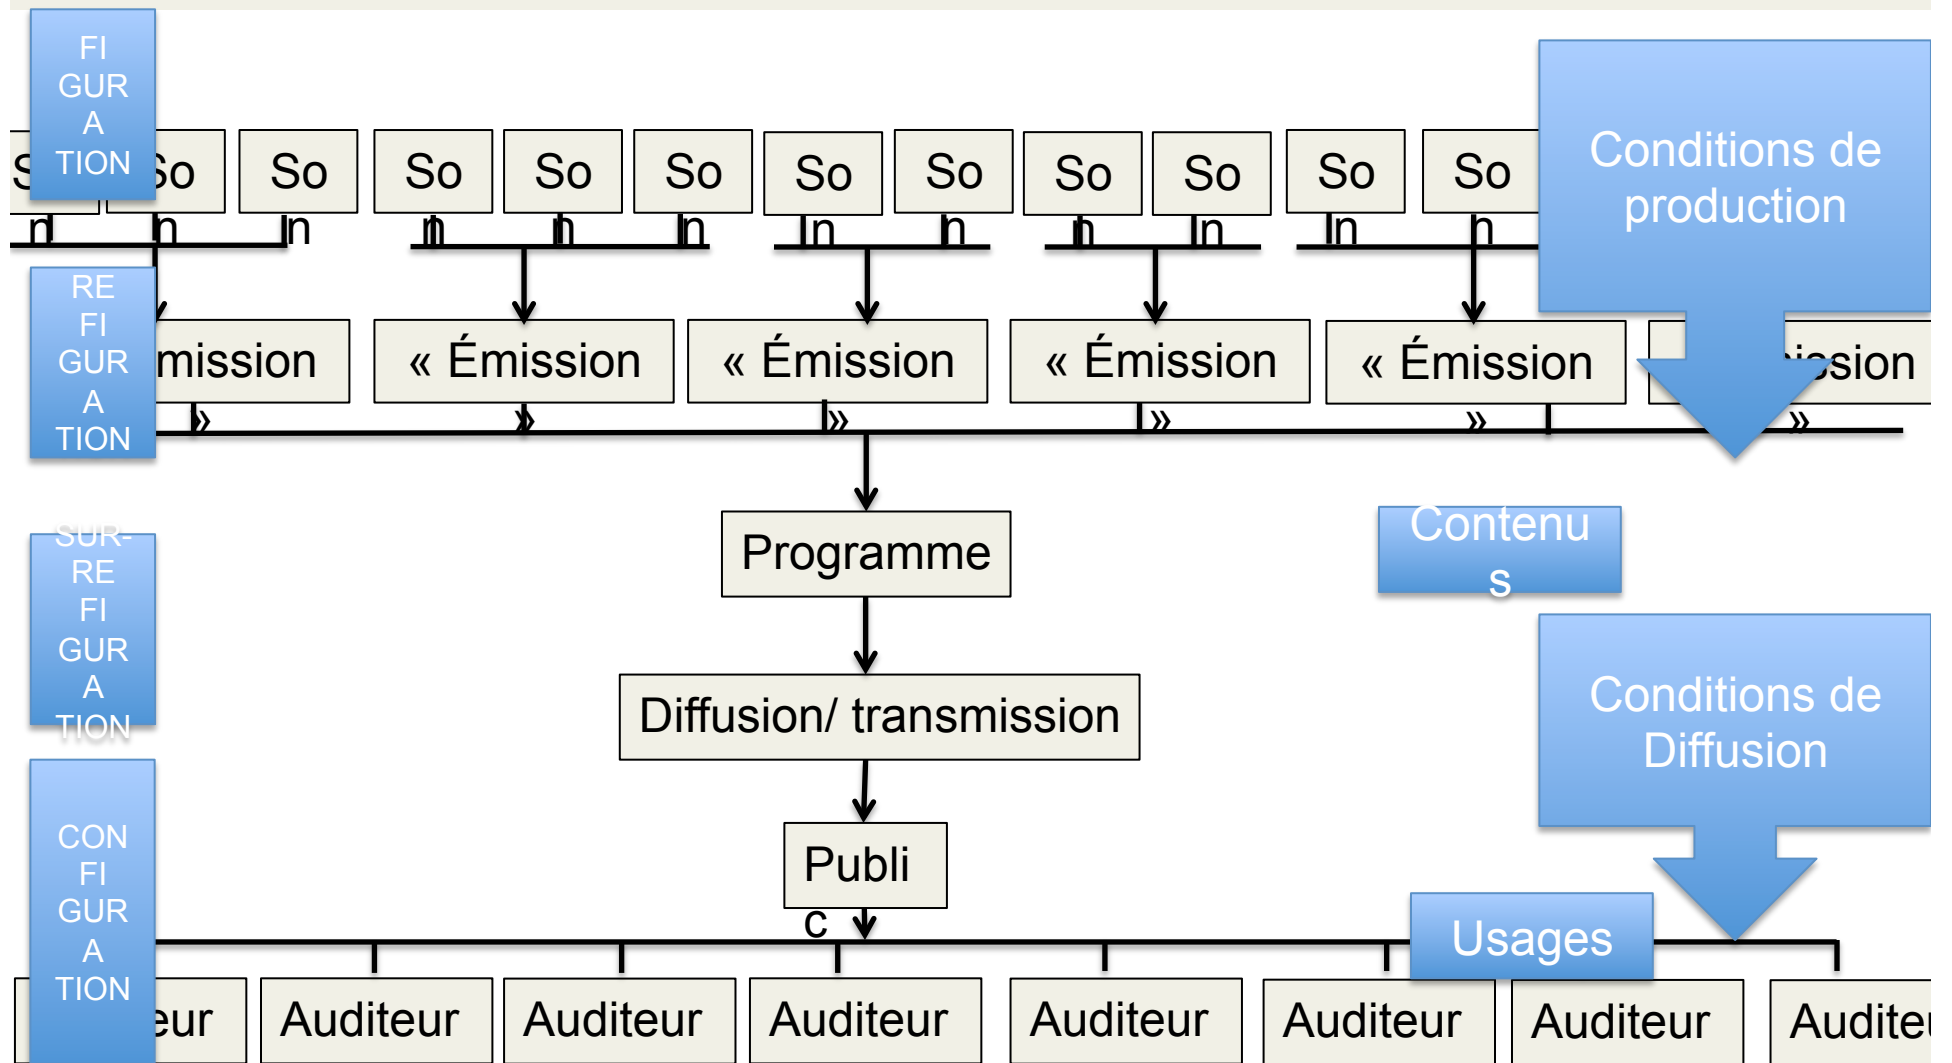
FI GUR A TION

S n
So n
So n
So n
So n
So n
So n
So n
So n
So n
So n
So n

Conditions de production

RE FI GUR A TION

mission »
« Émission »
« Émission »
« Émission »
« Émission »
« Émission »
ssion »

Programme

Contenus

SUR-RE FI GUR A TION

Diffusion/ transmission

Conditions de Diffusion

Publi c

CON FI GUR A TION

Usages

eur
Auditeur
Auditeur
Auditeur
Auditeur
Auditeur
Auditeur
Audite